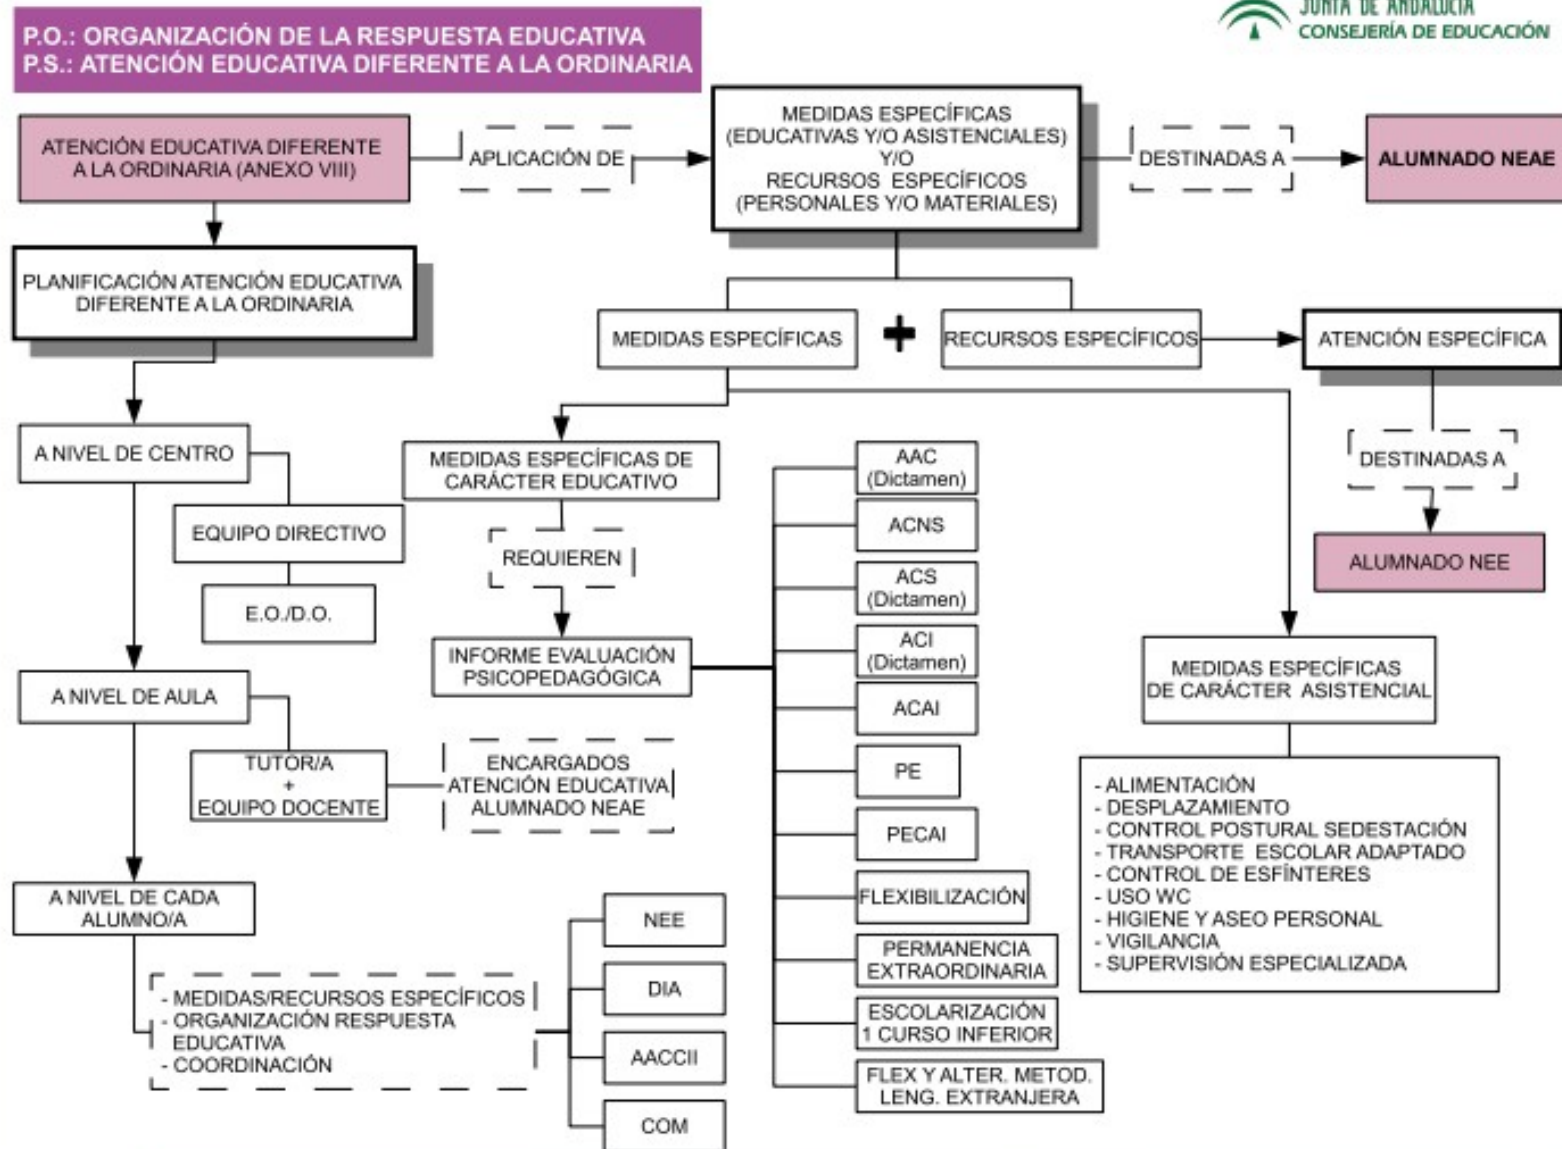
P.O.: ORGANIZACIÓN DE LA RESPUESTA EDUCATIVA
P.S.: ATENCIÓN EDUCATIVA DIFERENTE A LA ORDINARIA

JUNTA DE ANDALUCÍA
CONSEJERÍA DE EDUCACIÓN

ATENCIÓN EDUCATIVA DIFERENTE A LA ORDINARIA (ANEXO VIII)

APLICACIÓN DE

MEDIDAS ESPECÍFICAS (EDUCATIVAS Y/O ASISTENCIALES) Y/O RECURSOS ESPECÍFICOS (PERSONALES Y/O MATERIALES)

DESTINADAS A

ALUMNADO NEAE

PLANIFICACIÓN ATENCIÓN EDUCATIVA DIFERENTE A LA ORDINARIA

MEDIDAS ESPECÍFICAS

+

RECURSOS ESPECÍFICOS

ATENCIÓN ESPECÍFICA

A NIVEL DE CENTRO

EQUIPO DIRECTIVO

E.O./D.O.

MEDIDAS ESPECÍFICAS DE CARÁCTER EDUCATIVO

REQUIEREN

INFORME EVALUACIÓN PSICOPEDAGÓGICA

AAC (Dictamen)

ACNS

ACS (Dictamen)

ACI (Dictamen)

ACAI

PE

PECAI

FLEXIBILIZACIÓN

PERMANENCIA EXTRAORDINARIA

ESCOLARIZACIÓN 1 CURSO INFERIOR

FLEX Y ALTER. METOD. LENG. EXTRANJERA

DESTINADAS A

ALUMNADO NEE

MEDIDAS ESPECÍFICAS DE CARÁCTER ASISTENCIAL

- ALIMENTACIÓN
- DESPLAZAMIENTO
- CONTROL POSTURAL SEDESTACIÓN
- TRANSPORTE ESCOLAR ADAPTADO
- CONTROL DE ESFÍNTERES
- USO WC
- HIGIENE Y ASEO PERSONAL
- VIGILANCIA
- SUPERVISIÓN ESPECIALIZADA

A NIVEL DE AULA

TUTOR/A + EQUIPO DOCENTE

ENCARGADOS ATENCIÓN EDUCATIVA ALUMNADO NEAE

A NIVEL DE CADA ALUMNO/A

- MEDIDAS/RECURSOS ESPECÍFICOS
- ORGANIZACIÓN RESPUESTA EDUCATIVA
- COORDINACIÓN

NEE

DIA

AACCII

COM